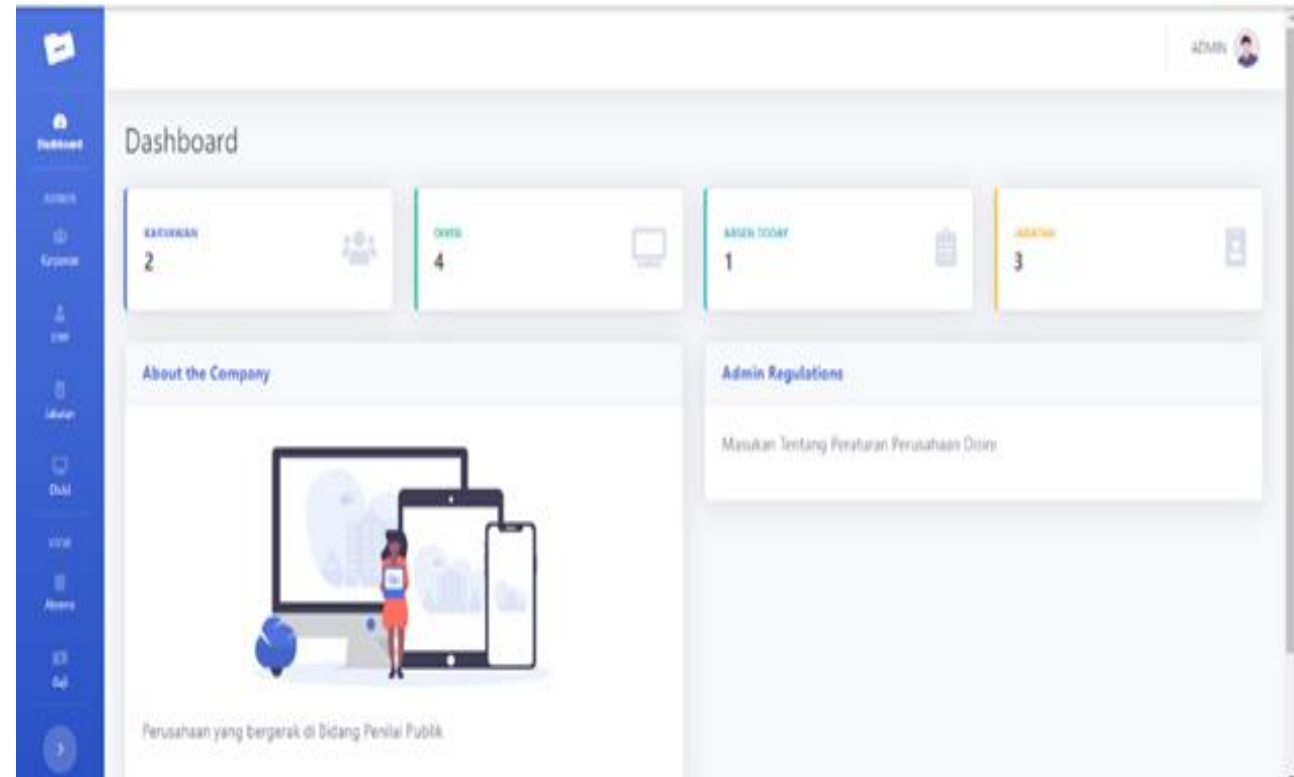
Dashboard

ADMIN

KARYAWAN
2

DIVISI
4

ABSEN TODAY
1

JABATAN
3

About the Company

Perusahaan yang bergerak di Bidang Penilai Publik

Admin Regulations

Masukan Tentang Peraturan Perusahaan Disini

Dashboard
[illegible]
Karyawan
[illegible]
Jabatan
Divisi
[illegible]
Absensi
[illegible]